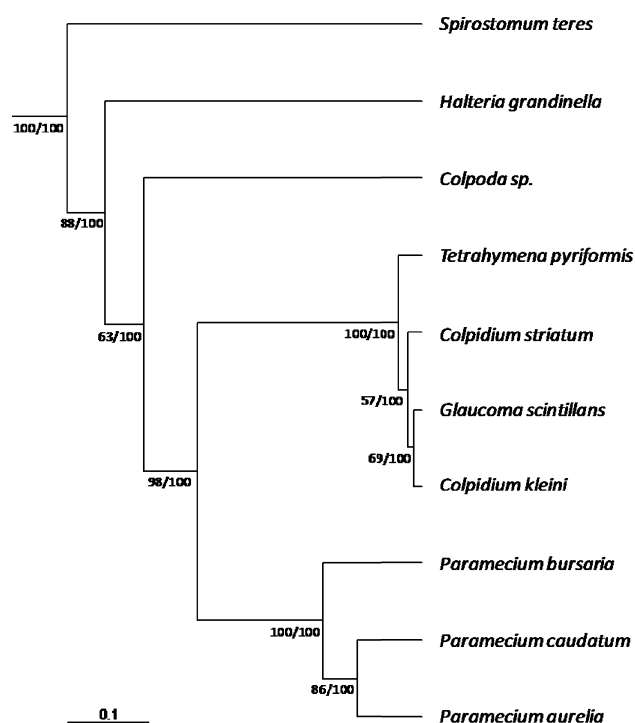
Spirostomum teres

100/100

Halteria grandinella

88/100

Colpoda sp.

63/100

Tetrahymena pyriformis

100/100

Colpidium striatum

57/100

Glaucoma scintillans

69/100

Colpidium kleini

98/100

Paramecium bursaria

100/100

Paramecium caudatum

86/100

Paramecium aurelia

0.1